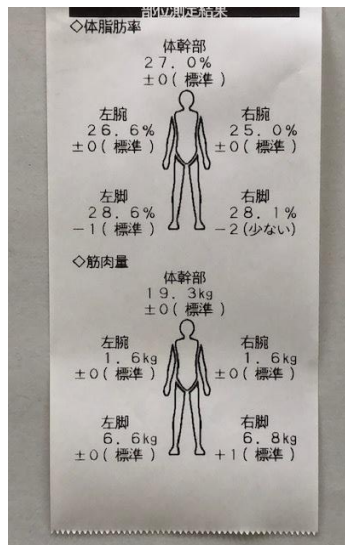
部位測定結果

◇体脂肪率

体幹部
27.0%
±0(標準)

左腕
26.6%
±0(標準)

右腕
25.0%
±0(標準)

左脚
28.6%
−1(標準)

右脚
28.1%
−2(少ない)

◇筋肉量

体幹部
19.3kg
±0(標準)

左腕
1.6kg
±0(標準)

右腕
1.6kg
±0(標準)

左脚
6.6kg
±0(標準)

右脚
6.8kg
+1(標準)